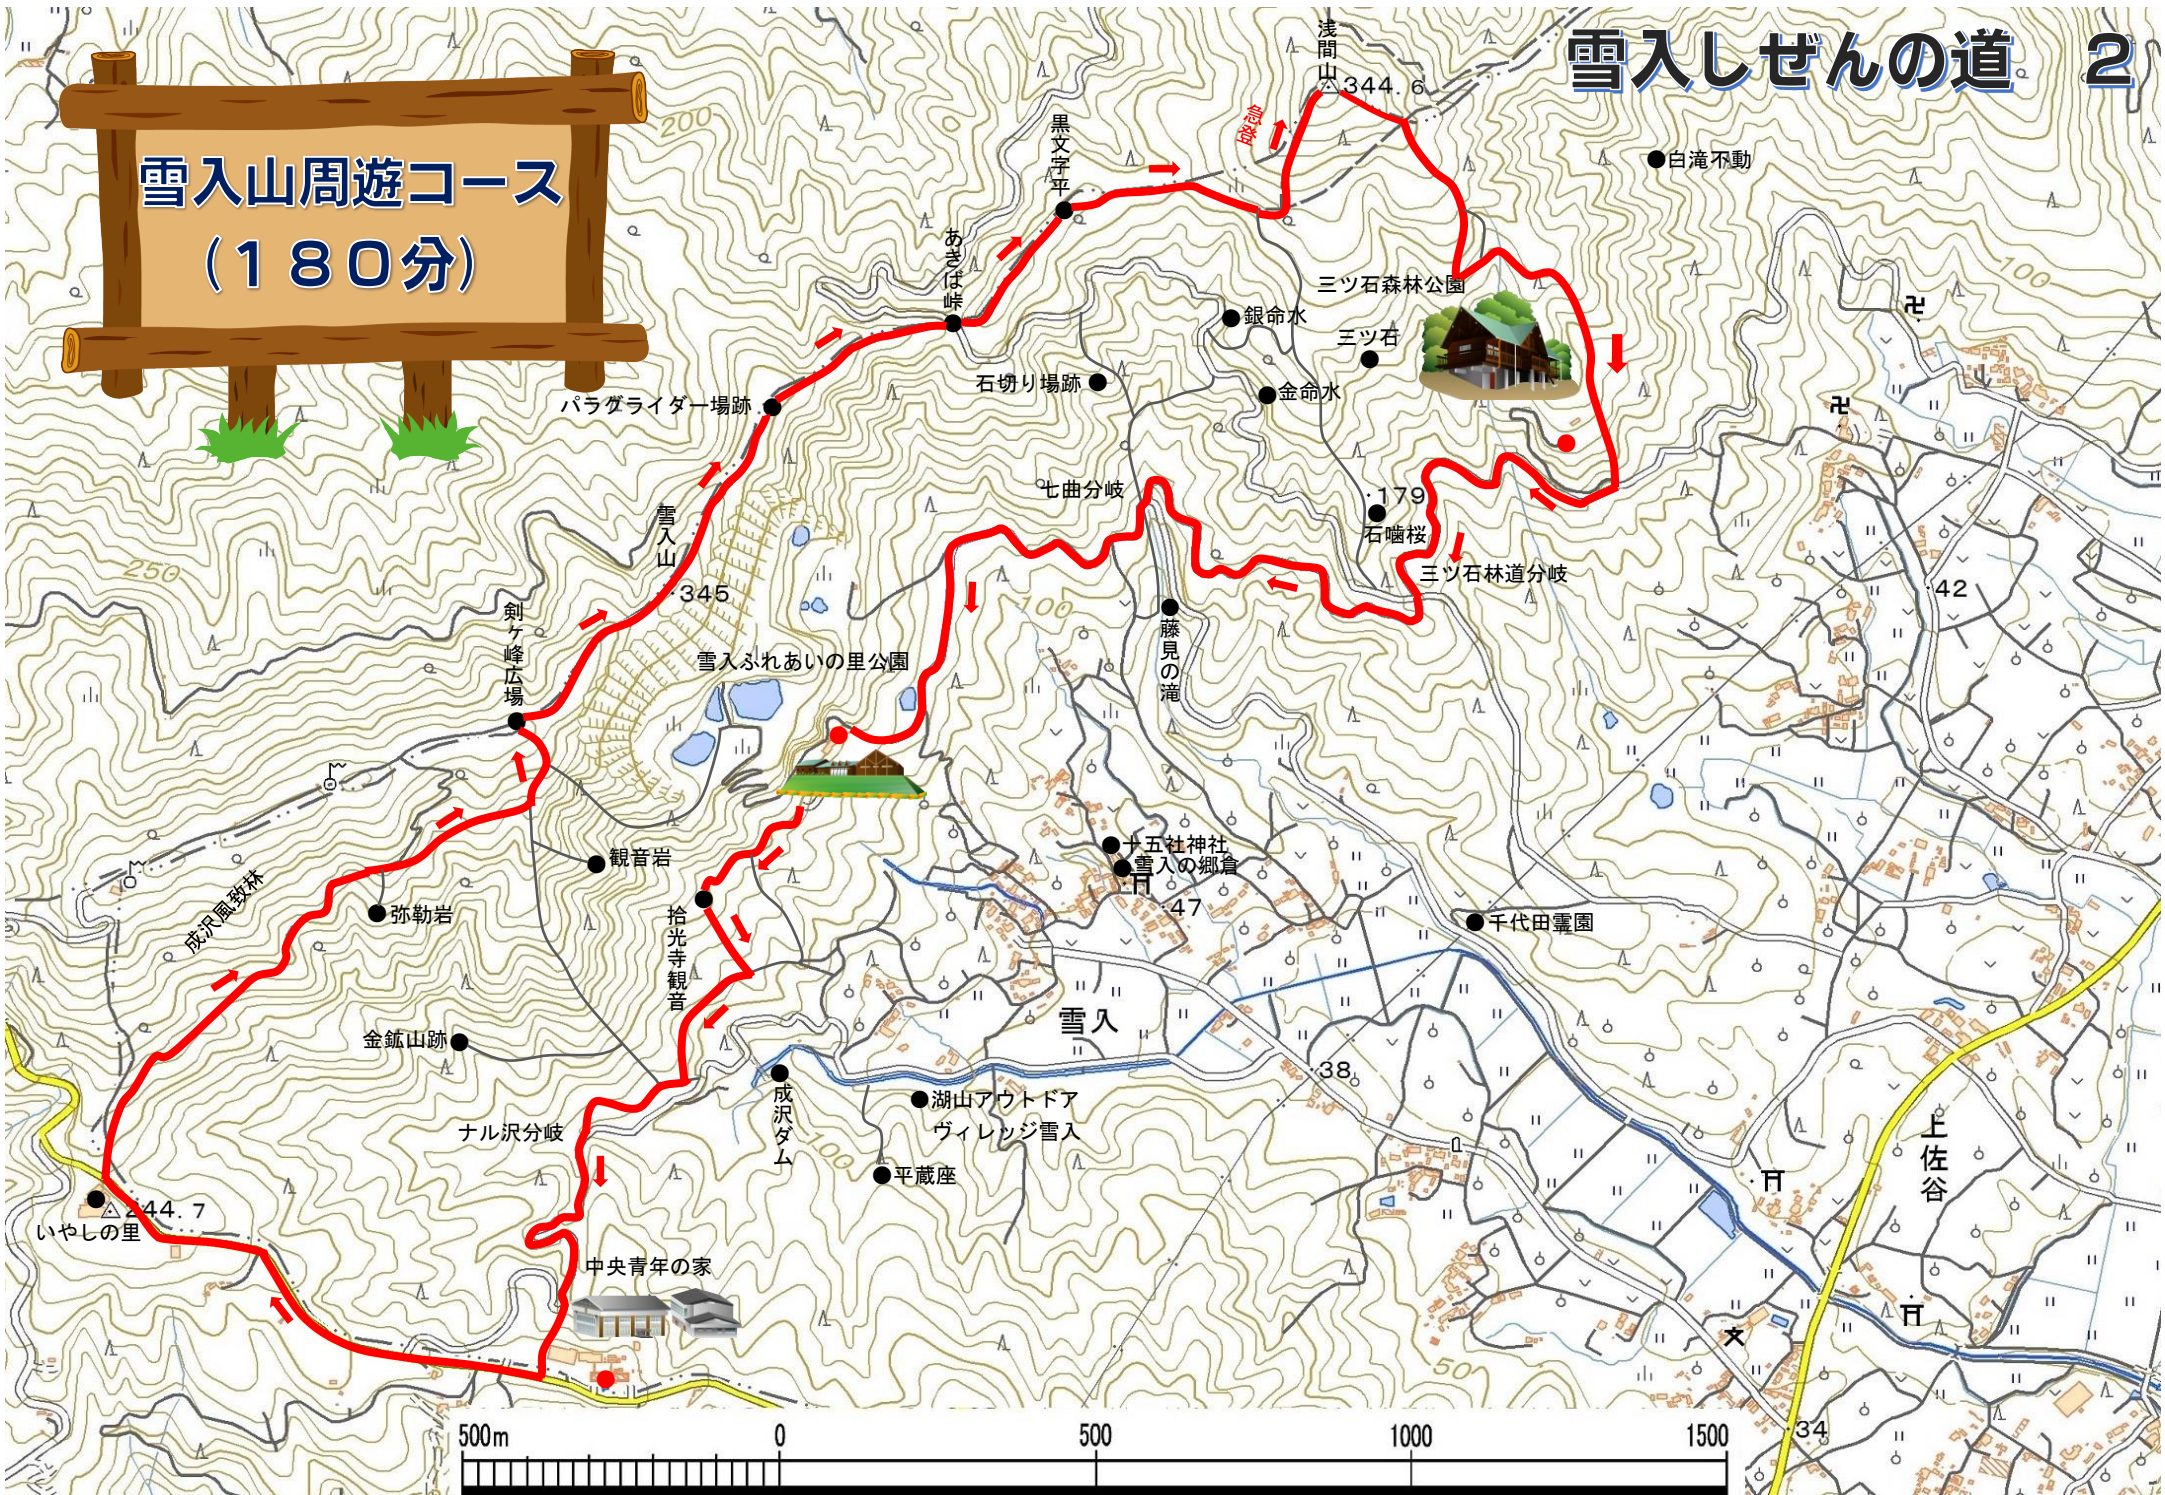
雪入しぜんの道　2

雪入山周遊コース
（１８０分）

浅間山
344.6
急登
黒文字平
あきば峠
白滝不動
三ツ石森林公園
銀命水
三ツ石
金命水
石切り場跡
パラグライダー場跡
七曲分岐
179
石噛桜
三ツ石林道分岐
雪入山
345
剣ヶ峰広場
雪入ふれあいの里公園
藤見の滝
42
観音岩
十五社神社
雪入の郷倉
47
弥勒岩
拾光寺観音
千代田霊園
成沢風致林
雪入
金鉱山跡
38
成沢ダム
湖山アウトドアヴィレッジ雪入
ナル沢分岐
平蔵座
上佐谷
244.7
いやしの里
中央青年の家
200
250
100
50
34

500m　0　500　1000　1500